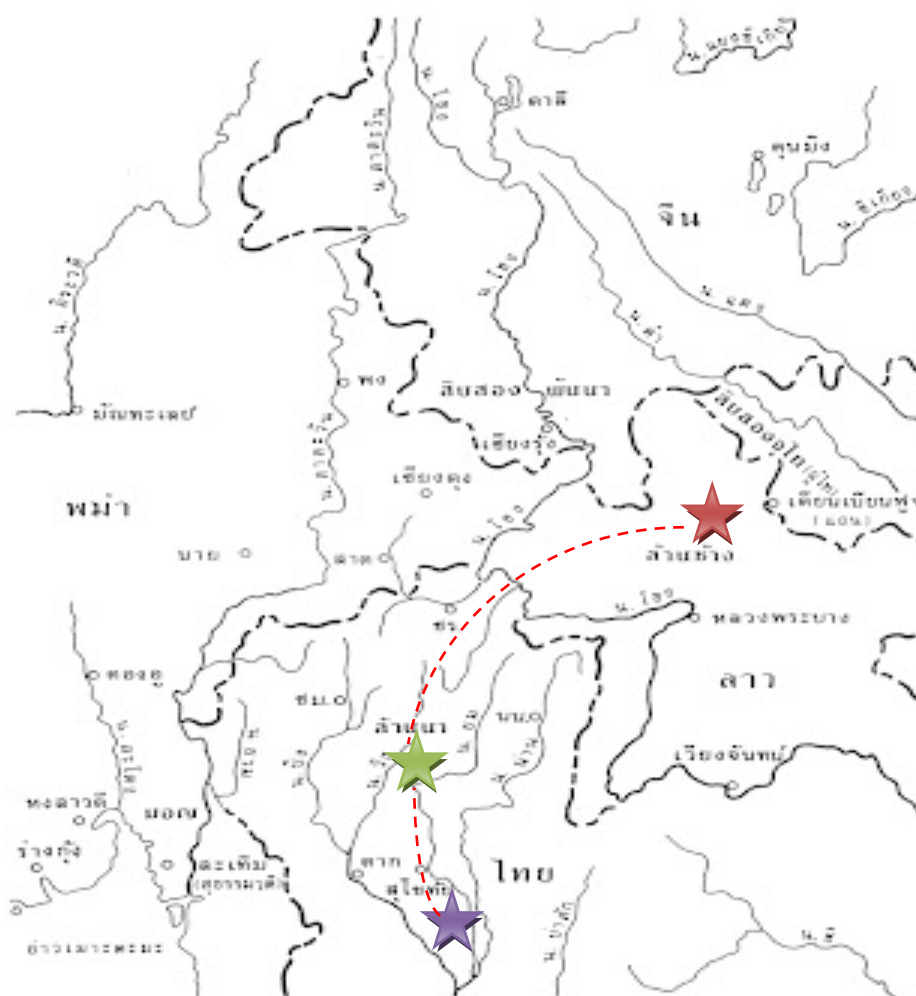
น. แยงซีเกียง
ต้าลี่
คุนมิง
จีน
น. สาละวิน
น. โขง
น. อิระวดี
น. แดง
น. ดำ
มัณฑะเลย์
พง
สิบสองพันนา
สิบสองจุไท
เชียงรุ้ง
เชียงตุง
เดียนเบียนฟู
(แถน)
พม่า
นาย
ลาด
น. โขง
ล้านช้าง
ชร
น. โขง
หลวงพระบาง
ลาว
ตองอู
ชม.
ล้านนา
น่าน
น. สาละวิน
น. ปิง
น. ยม
น. น่าน
เวียงจันทน์
หงสาวดี
มอญ
ร่างกุ้ง
ตะเติม
(สุธรรมวดี)
ตาก
สุโขทัย
ไทย
น. ป่าสัก
น. มูล
อ่าวเมาะตะมะ